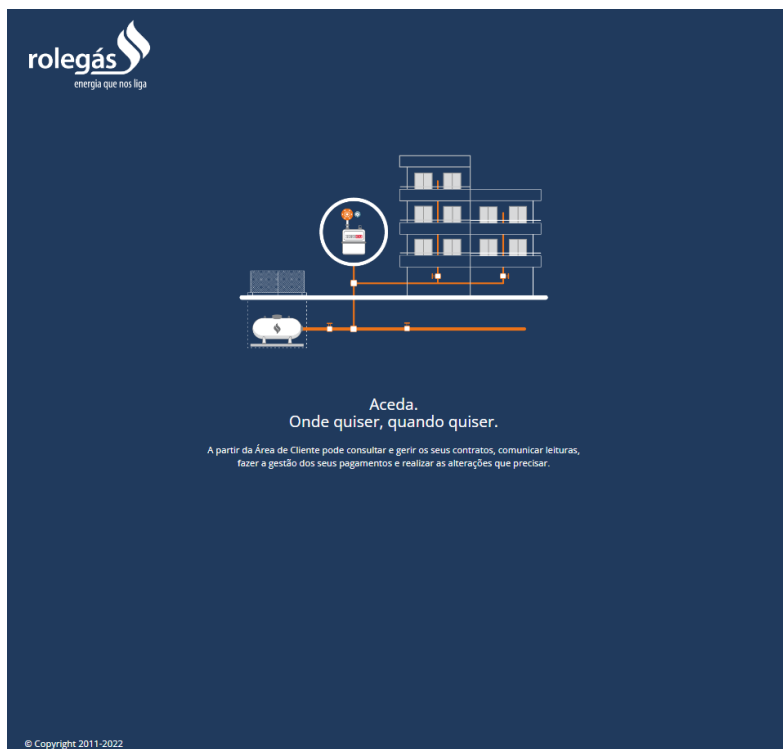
rolegás
energia que nos liga

Aceda.
Onde quiser, quando quiser.

A partir da Área de Cliente pode consultar e gerir os seus contratos, comunicar leituras, fazer a gestão dos seus pagamentos e realizar as alterações que precisar.

© Copyright 2011-2022